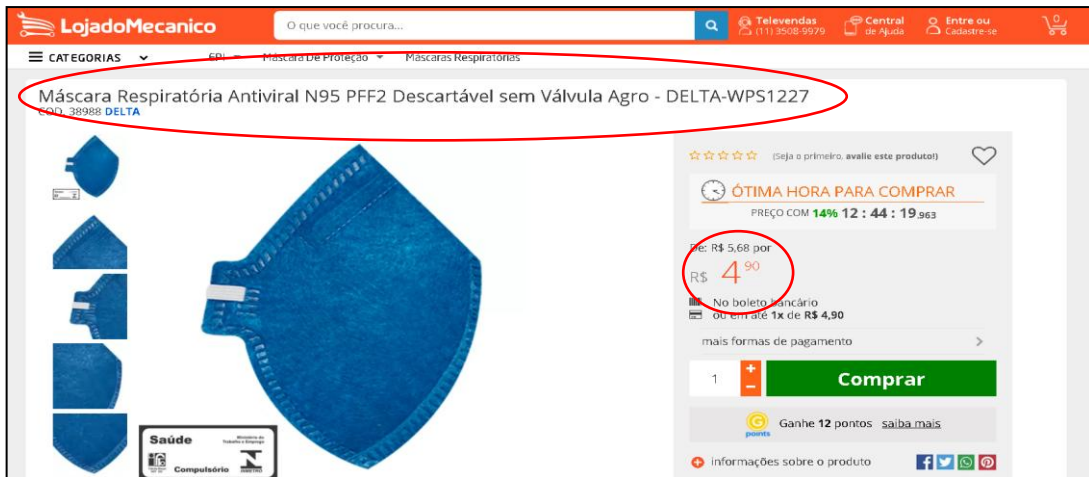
LojadoMecanico

O que você procura...

Televendas (11) 3508-9979

Central de Ajuda

Entre ou Cadastre-se

0

CATEGORIAS

EPI

Máscara De Proteção

Máscaras Respiratórias

Máscara Respiratória Antiviral N95 PFF2 Descartável sem Válvula Agro - DELTA-WPS1227

COD. 38988 DELTA

(Seja o primeiro, avalie este produto!)

ÓTIMA HORA PARA COMPRAR

PREÇO COM 14% 12 : 44 : 19.963

De: R$ 5,68 por

R$ 4 90

No boleto bancário

ou em até 1x de R$ 4,90

mais formas de pagamento

1

Comprar

Ganhe 12 pontos saiba mais

points

informações sobre o produto

Saúde

Ministério do Trabalho e Emprego

Compulsório

INMETRO